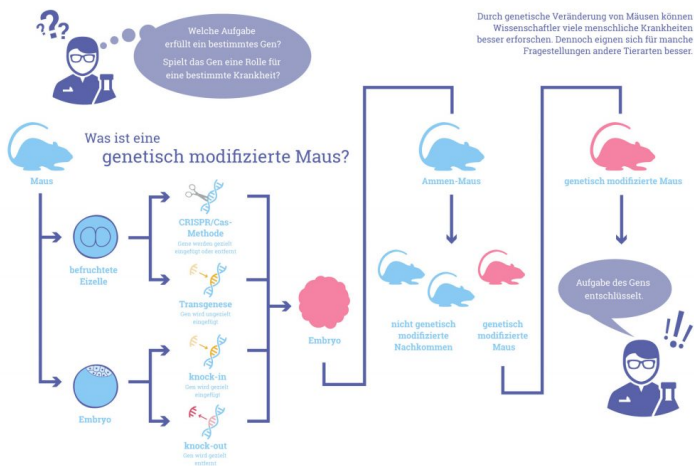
Welche Aufgabe erfüllt ein bestimmtes Gen?

Spielt das Gen eine Rolle für eine bestimmte Krankheit?

Durch genetische Veränderung von Mäusen können Wissenschaftler viele menschliche Krankheiten besser erforschen. Dennoch eignen sich für manche Fragestellungen andere Tierarten besser.

Was ist eine genetisch modifizierte Maus?

Maus

befruchtete Eizelle

Embryo

CRISPR/Cas-Methode
Gene werden gezielt eingefügt oder entfernt

Transgenese
Gen wird ungezielt eingefügt

knock-in
Gen wird gezielt eingefügt

knock-out
Gen wird gezielt entfernt

Embryo

Ammen-Maus

nicht genetisch modifizierte Nachkommen

genetisch modifizierte Maus

genetisch modifizierte Maus

Aufgabe des Gens entschlüsselt.